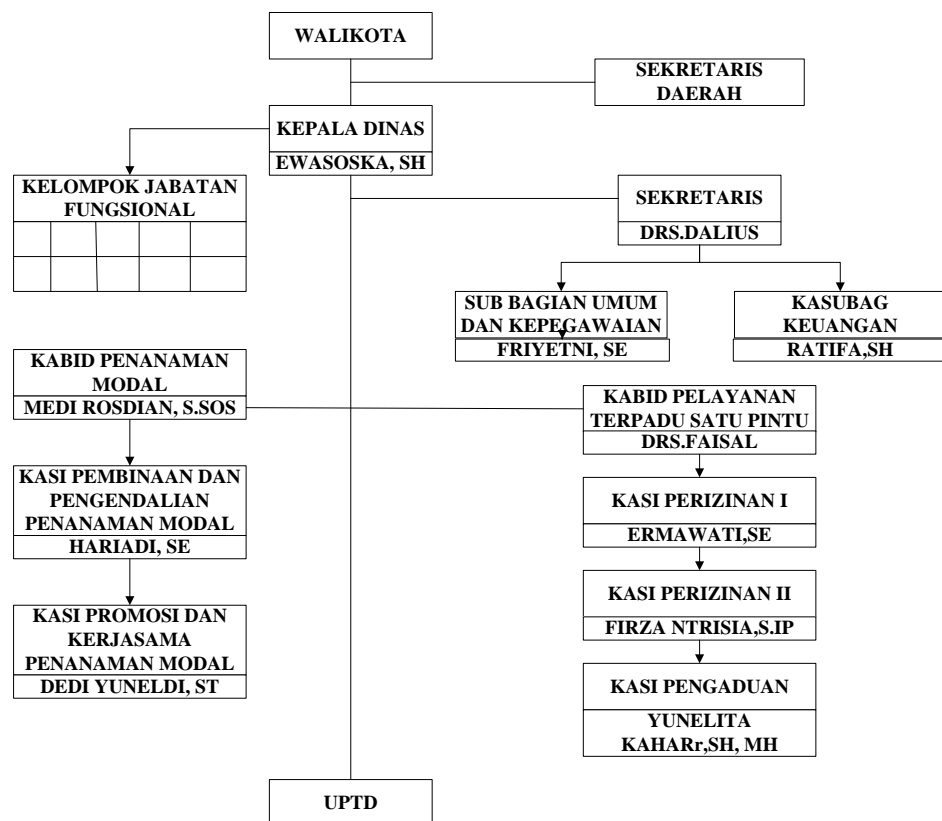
WALIKOTA

SEKRETARIS DAERAH

KEPALA DINAS
EWASOSKA, SH

KELOMPOK JABATAN FUNGSIONAL

SEKRETARIS
DRS.DALIUS

SUB BAGIAN UMUM DAN KEPEGAWAIAN
FRIYETNI, SE

KASUBAG KEUANGAN
RATIFA,SH

KABID PENANAMAN MODAL
MEDI ROSDIAN, S.SOS

KABID PELAYANAN TERPADU SATU PINTU
DRS.FAISAL

KASI PEMBINAAN DAN PENGENDALIAN PENANAMAN MODAL
HARIADI, SE

KASI PERIZINAN I
ERMAWATI,SE

KASI PERIZINAN II
FIRZA NTRISIA,S.IP

KASI PROMOSI DAN KERJASAMA PENANAMAN MODAL
DEDI YUNELDI, ST

KASI PENGADUAN
YUNELITA KAHARr,SH, MH

UPTD